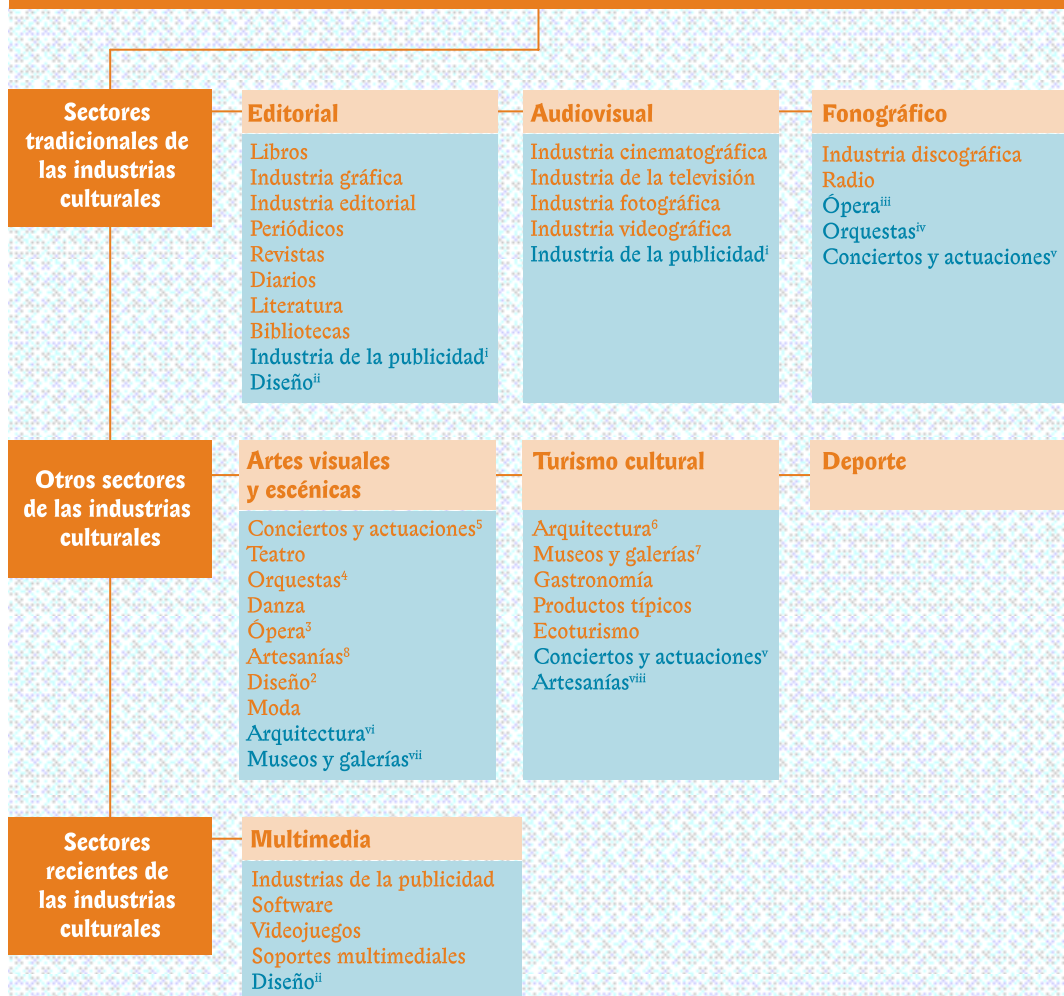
Sectores tradicionales de las industrias culturales

Editorial
Libros
Industria gráfica
Industria editorial
Periódicos
Revistas
Diarios
Literatura
Bibliotecas
Industria de la publicidad$^{i}$
Diseño$^{ii}$

Audiovisual
Industria cinematográfica
Industria de la televisión
Industria fotográfica
Industria videográfica
Industria de la publicidad$^{i}$

Fonográfico
Industria discográfica
Radio
Ópera$^{iii}$
Orquestas$^{iv}$
Conciertos y actuaciones$^{v}$

Otros sectores de las industrias culturales

Artes visuales y escénicas
Conciertos y actuaciones$^{5}$
Teatro
Orquestas$^{4}$
Danza
Ópera$^{3}$
Artesanías$^{8}$
Diseño$^{2}$
Moda
Arquitectura$^{vi}$
Museos y galerías$^{vii}$

Turismo cultural
Arquitectura$^{6}$
Museos y galerías$^{7}$
Gastronomía
Productos típicos
Ecoturismo
Conciertos y actuaciones$^{v}$
Artesanías$^{viii}$

Deporte

Sectores recientes de las industrias culturales

Multimedia
Industrias de la publicidad
Software
Videojuegos
Soportes multimediales
Diseño$^{ii}$